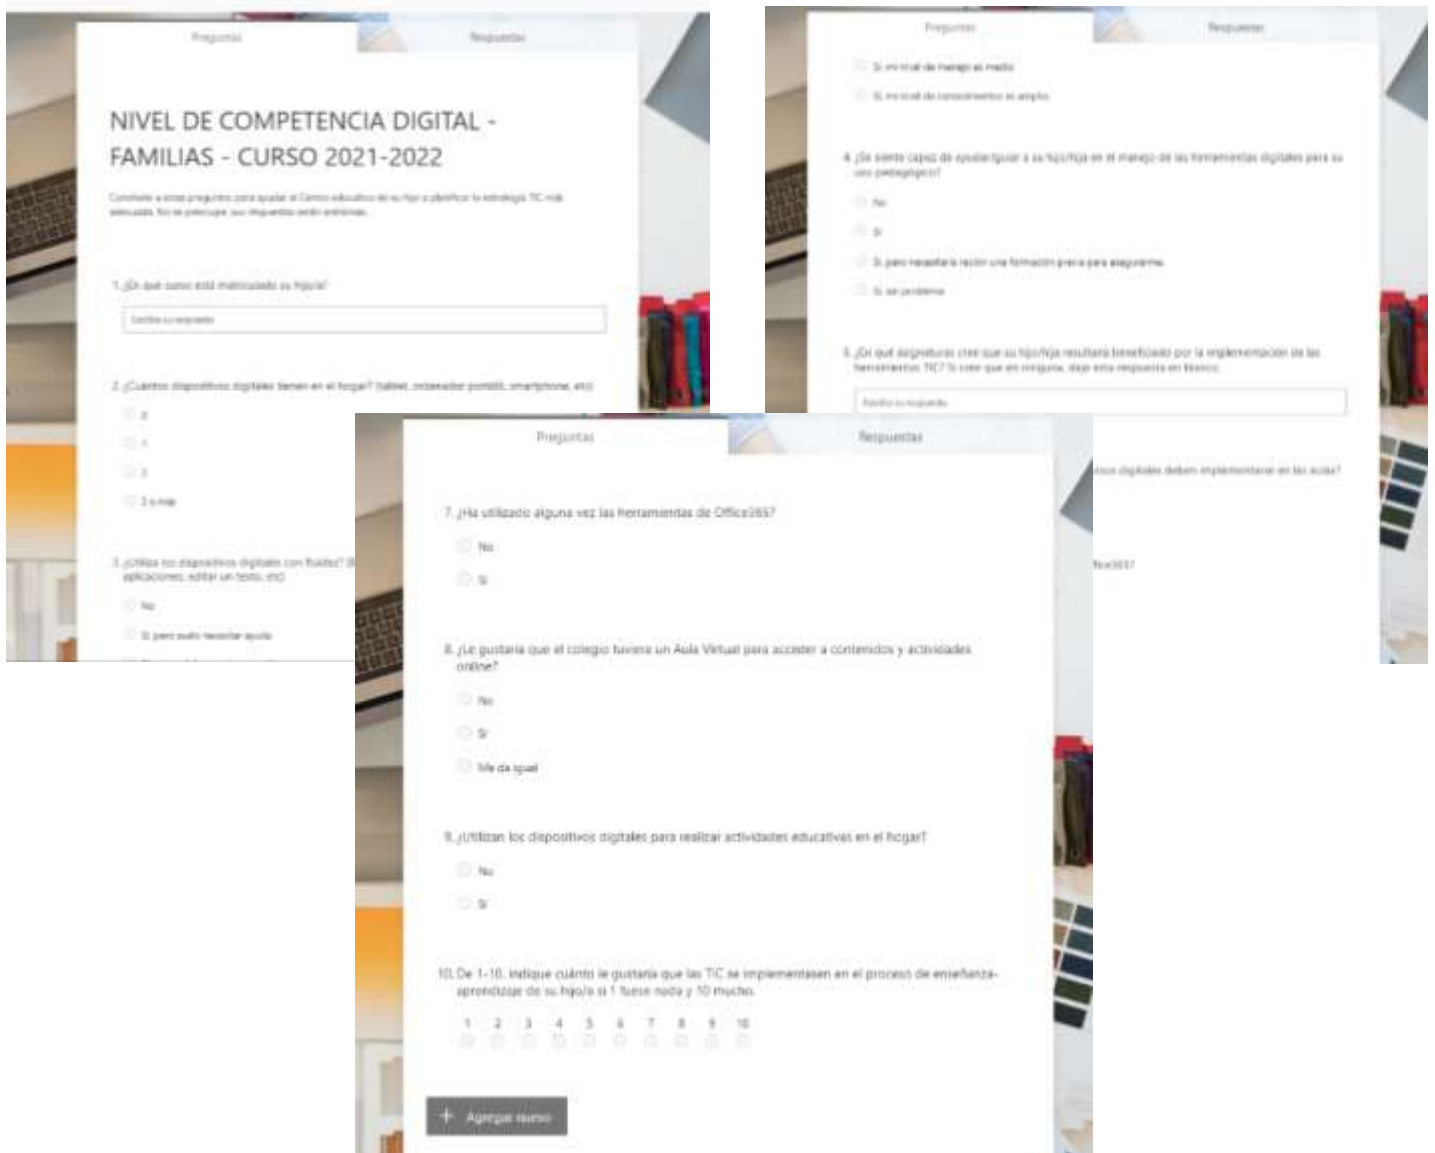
Preguntas

Respuestas

NIVEL DE COMPETENCIA DIGITAL - FAMILIAS - CURSO 2021-2022

Conteste a estas preguntas para ayudar al Centro educativo de su hijo a planificar la estrategia TIC más adecuada. No se preocupe, sus respuestas serán anónimas.

1. ¿En qué curso está matriculado su hijo/a?

Escriba su respuesta

2. ¿Cuántos dispositivos digitales tienen en el hogar? (tablet, ordenador portátil, smartphone, etc)

0

1

2

3 o más

3. ¿Utiliza los dispositivos digitales con fluidez? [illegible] aplicaciones, editar un texto, etc)

No

Sí, pero suelo necesitar ayuda

Preguntas

Respuestas

Sí, mi nivel de manejo es medio

Sí, mi nivel de conocimientos es amplio

4. ¿Se siente capaz de ayudar/guiar a su hijo/hija en el manejo de las herramientas digitales para su uso pedagógico?

No

Sí

Sí, pero necesitaría recibir una formación previa para asegurarme

Sí, sin problema

5. ¿En qué asignaturas cree que su hijo/hija resultaría beneficiado por la implementación de las herramientas TIC? Si cree que en ninguna, deje esta respuesta en blanco.

Escriba su respuesta

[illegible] digitales deben implementarse en las aulas?

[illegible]ffice365?

Preguntas

Respuestas

7. ¿Ha utilizado alguna vez las herramientas de Office365?

No

Sí

8. ¿Le gustaría que el colegio tuviera un Aula Virtual para acceder a contenidos y actividades online?

No

Sí

Me da igual

9. ¿Utilizan los dispositivos digitales para realizar actividades educativas en el hogar?

No

Sí

10. De 1-10, indique cuánto le gustaría que las TIC se implementasen en el proceso de enseñanza-aprendizaje de su hijo/a si 1 fuese nada y 10 mucho.

1 2 3 4 5 6 7 8 9 10

+ Agregar nuevo